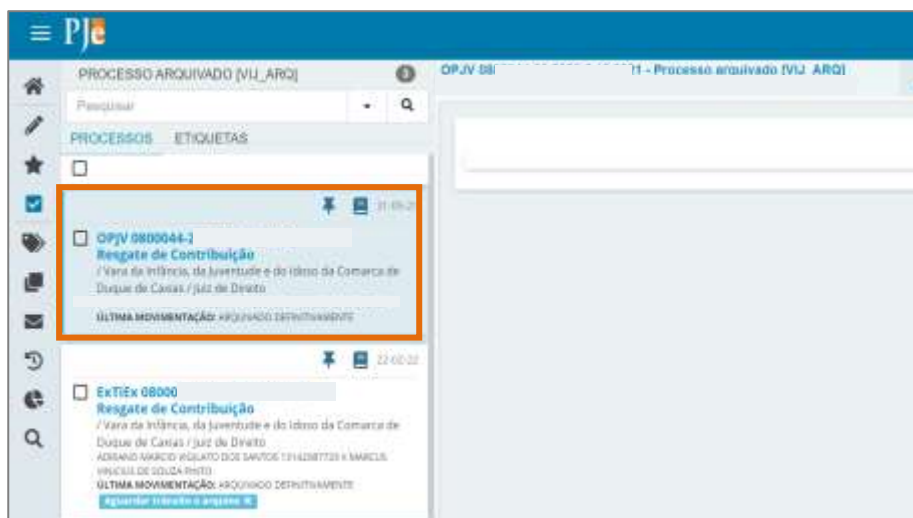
PJe

PROCESSO ARQUIVADO [VIJ_ARQ] 8

Pesquisar

PROCESSOS ETIQUETAS

OPJV 08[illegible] - Processo arquivado [VIJ_ARQ]

31-05-2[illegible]

OPJV 0800044-2
Resgate de Contribuição
/ Vara da Infância, da Juventude e do Idoso da Comarca de Duque de Caxias / Juiz de Direito

ÚLTIMA MOVIMENTAÇÃO: ARQUIVADO DEFINITIVAMENTE

22-02-22

ExTiEx 08000
Resgate de Contribuição
/ Vara da Infância, da Juventude e do Idoso da Comarca de Duque de Caxias / Juiz de Direito
ADRIANO MARCIO VIGILATO DOS SANTOS 13142587720 X MARCUS VINICIUS DE SOUZA PINTO
ÚLTIMA MOVIMENTAÇÃO: ARQUIVADO DEFINITIVAMENTE
Aguardar trânsito e arquivo